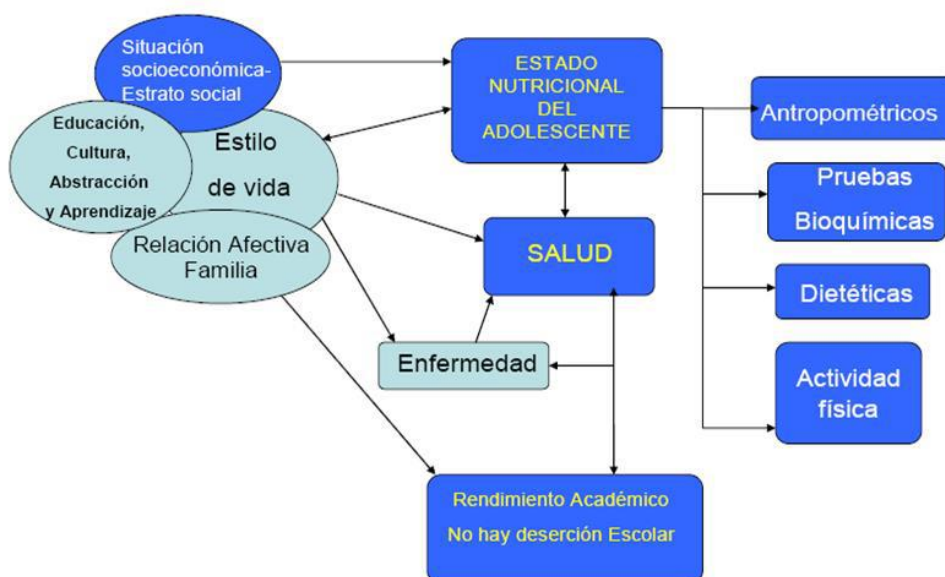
Situación socioeconómica-Estrato social

ESTADO NUTRICIONAL DEL ADOLESCENTE

Antropométricos

Educación, Cultura, Abstracción y Aprendizaje

Estilo de vida

Pruebas Bioquímicas

Relación Afectiva Familia

SALUD

Dietéticas

Enfermedad

Actividad física

Rendimiento Académico
No hay deserción Escolar